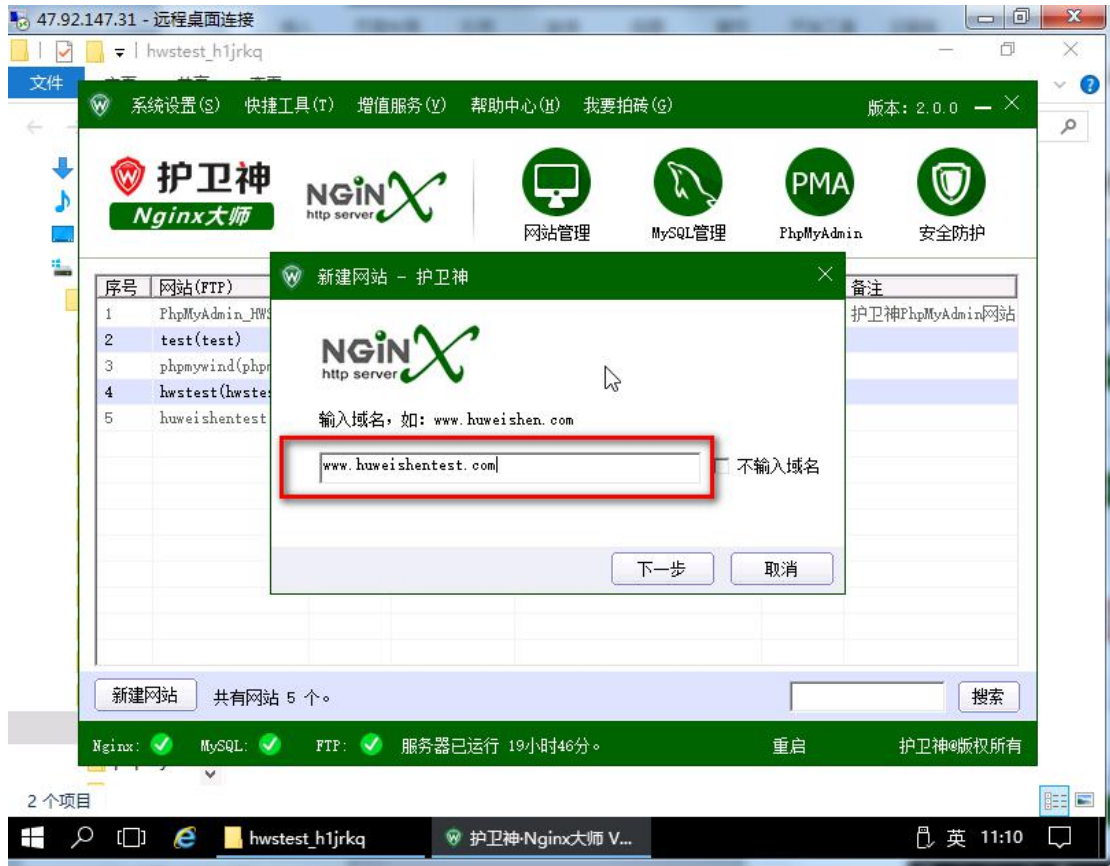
47.92.147.31 - 远程桌面连接

hwstest_h1jrkq

文件

系统设置(S) 快捷工具(T) 增值服务(V) 帮助中心(H) 我要拍砖(G)

版本: 2.0.0

护卫神
Nginx大师

NGINX
http server

网站管理 MySQL管理 PhpMyAdmin 安全防护

PMA

| 序号 | 网站(FTP) | 备注 |
|---|---|---|
| 1 | PhpMyAdmin_HWS | 护卫神PhpMyAdmin网站 |
| 2 | test(test) | |
| 3 | phpmywind(phpr | |
| 4 | hwstest(hwste | |
| 5 | huweishentest | |

新建网站 - 护卫神

NGINX
http server

输入域名, 如: www.huweishen.com

www.huweishentest.com

不输入域名

下一步 取消

新建网站 共有网站 5 个。

搜索

Nginx: MySQL: FTP: 服务器已运行 19小时46分。 重启 护卫神@版权所有

2 个项目

hwstest_h1jrkq 护卫神·Nginx大师 V... 英 11:10